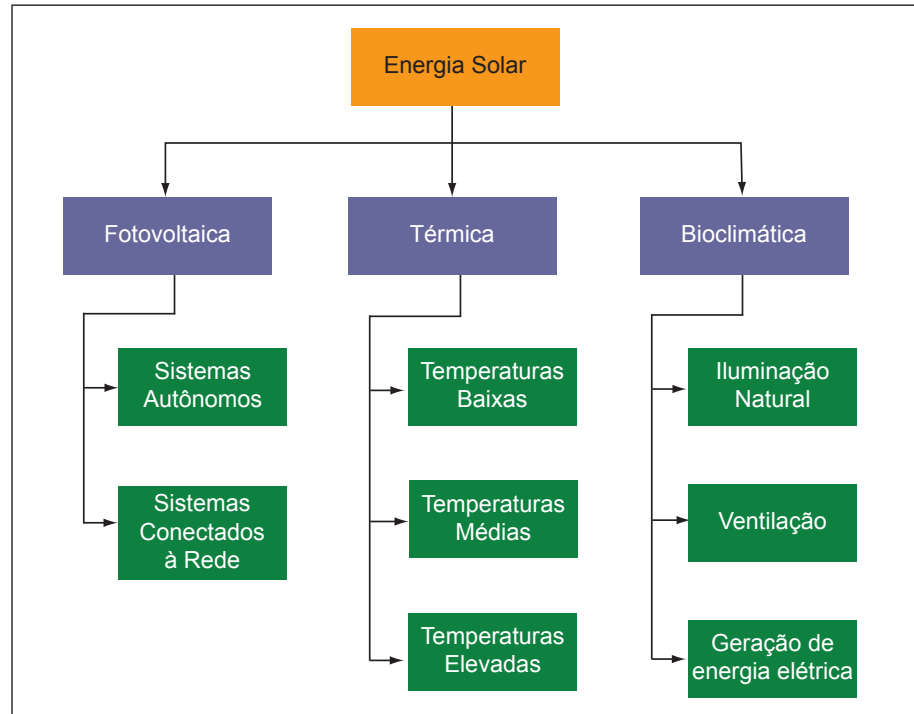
Energia Solar

Fotovoltaica

Sistemas Autônomos

Sistemas Conectados à Rede

Térmica

Temperaturas Baixas

Temperaturas Médias

Temperaturas Elevadas

Bioclimática

Iluminação Natural

Ventilação

Geração de energia elétrica